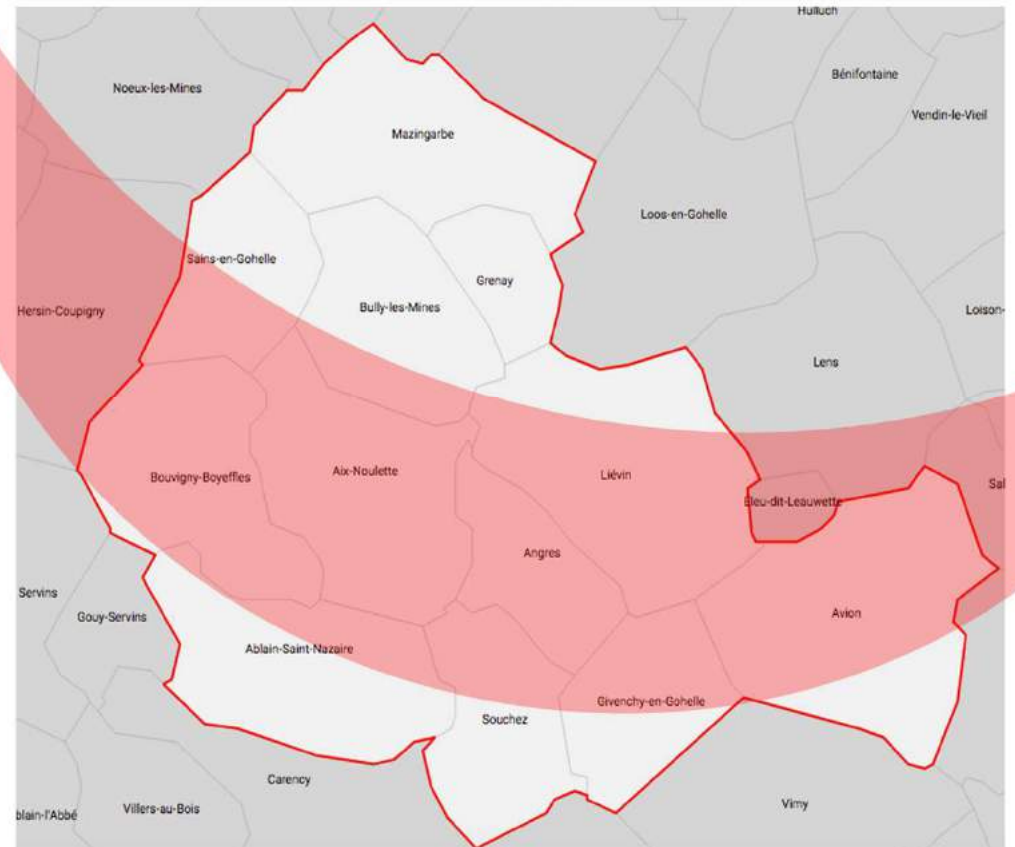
Hulluch
Noeux-les-Mines
Bénifontaine
Vendin-le-Vieil
Mazingarbe
Loos-en-Gohelle
Sains-en-Gohelle
Grenay
Hersin-Coupigny
Bully-les-Mines
Loison-
Lens
Bouvigny-Boyeffles
Aix-Noulette
Liévin
Eleu-dit-Leauwette
Sal
Angres
Servins
Avion
Gouy-Servins
Ablain-Saint-Nazaire
Givenchy-en-Gohelle
Souchez
Carency
blain-l'Abbé
Villers-au-Bois
Vimy